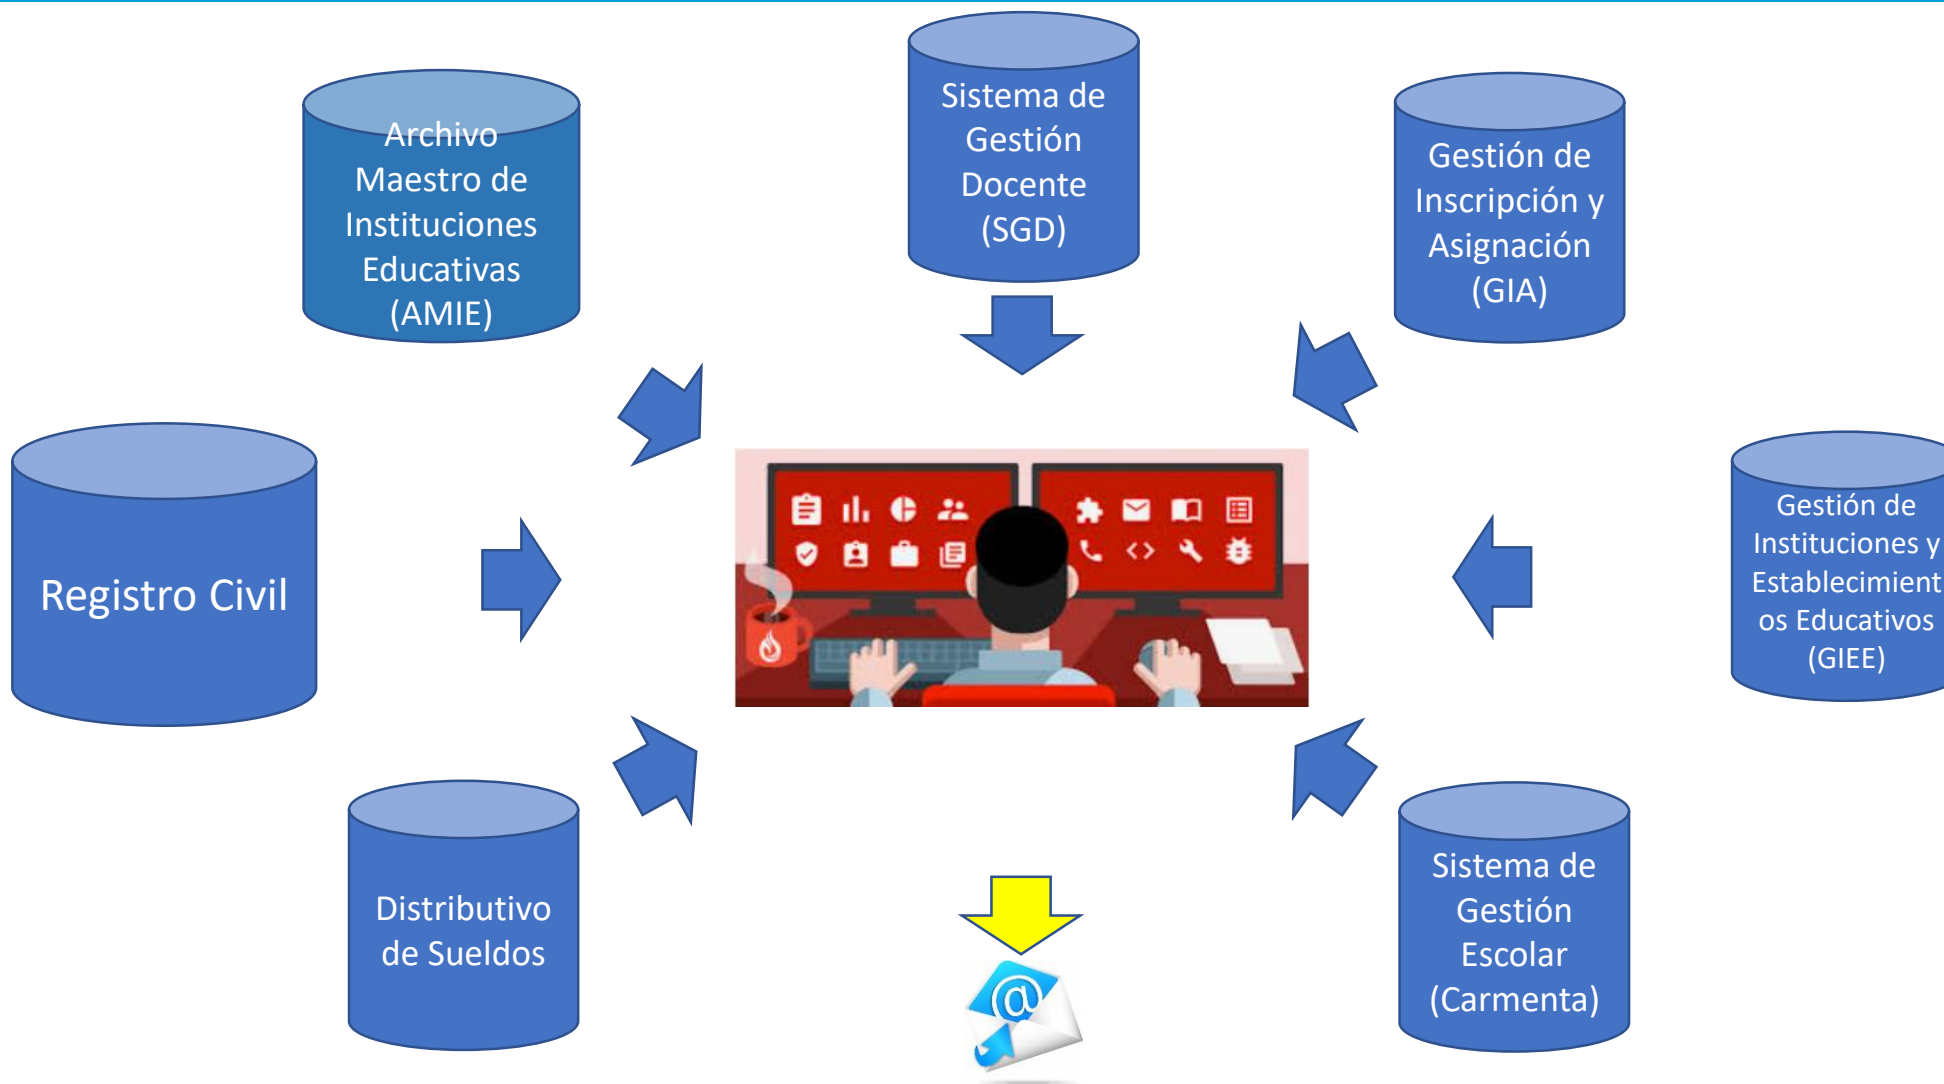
Archivo Maestro de Instituciones Educativas (AMIE)

Sistema de Gestión Docente (SGD)

Gestión de Inscripción y Asignación (GIA)

Registro Civil

Gestión de Instituciones y Establecimientos Educativos (GIEE)

Distributivo de Sueldos

Sistema de Gestión Escolar (Carmenta)